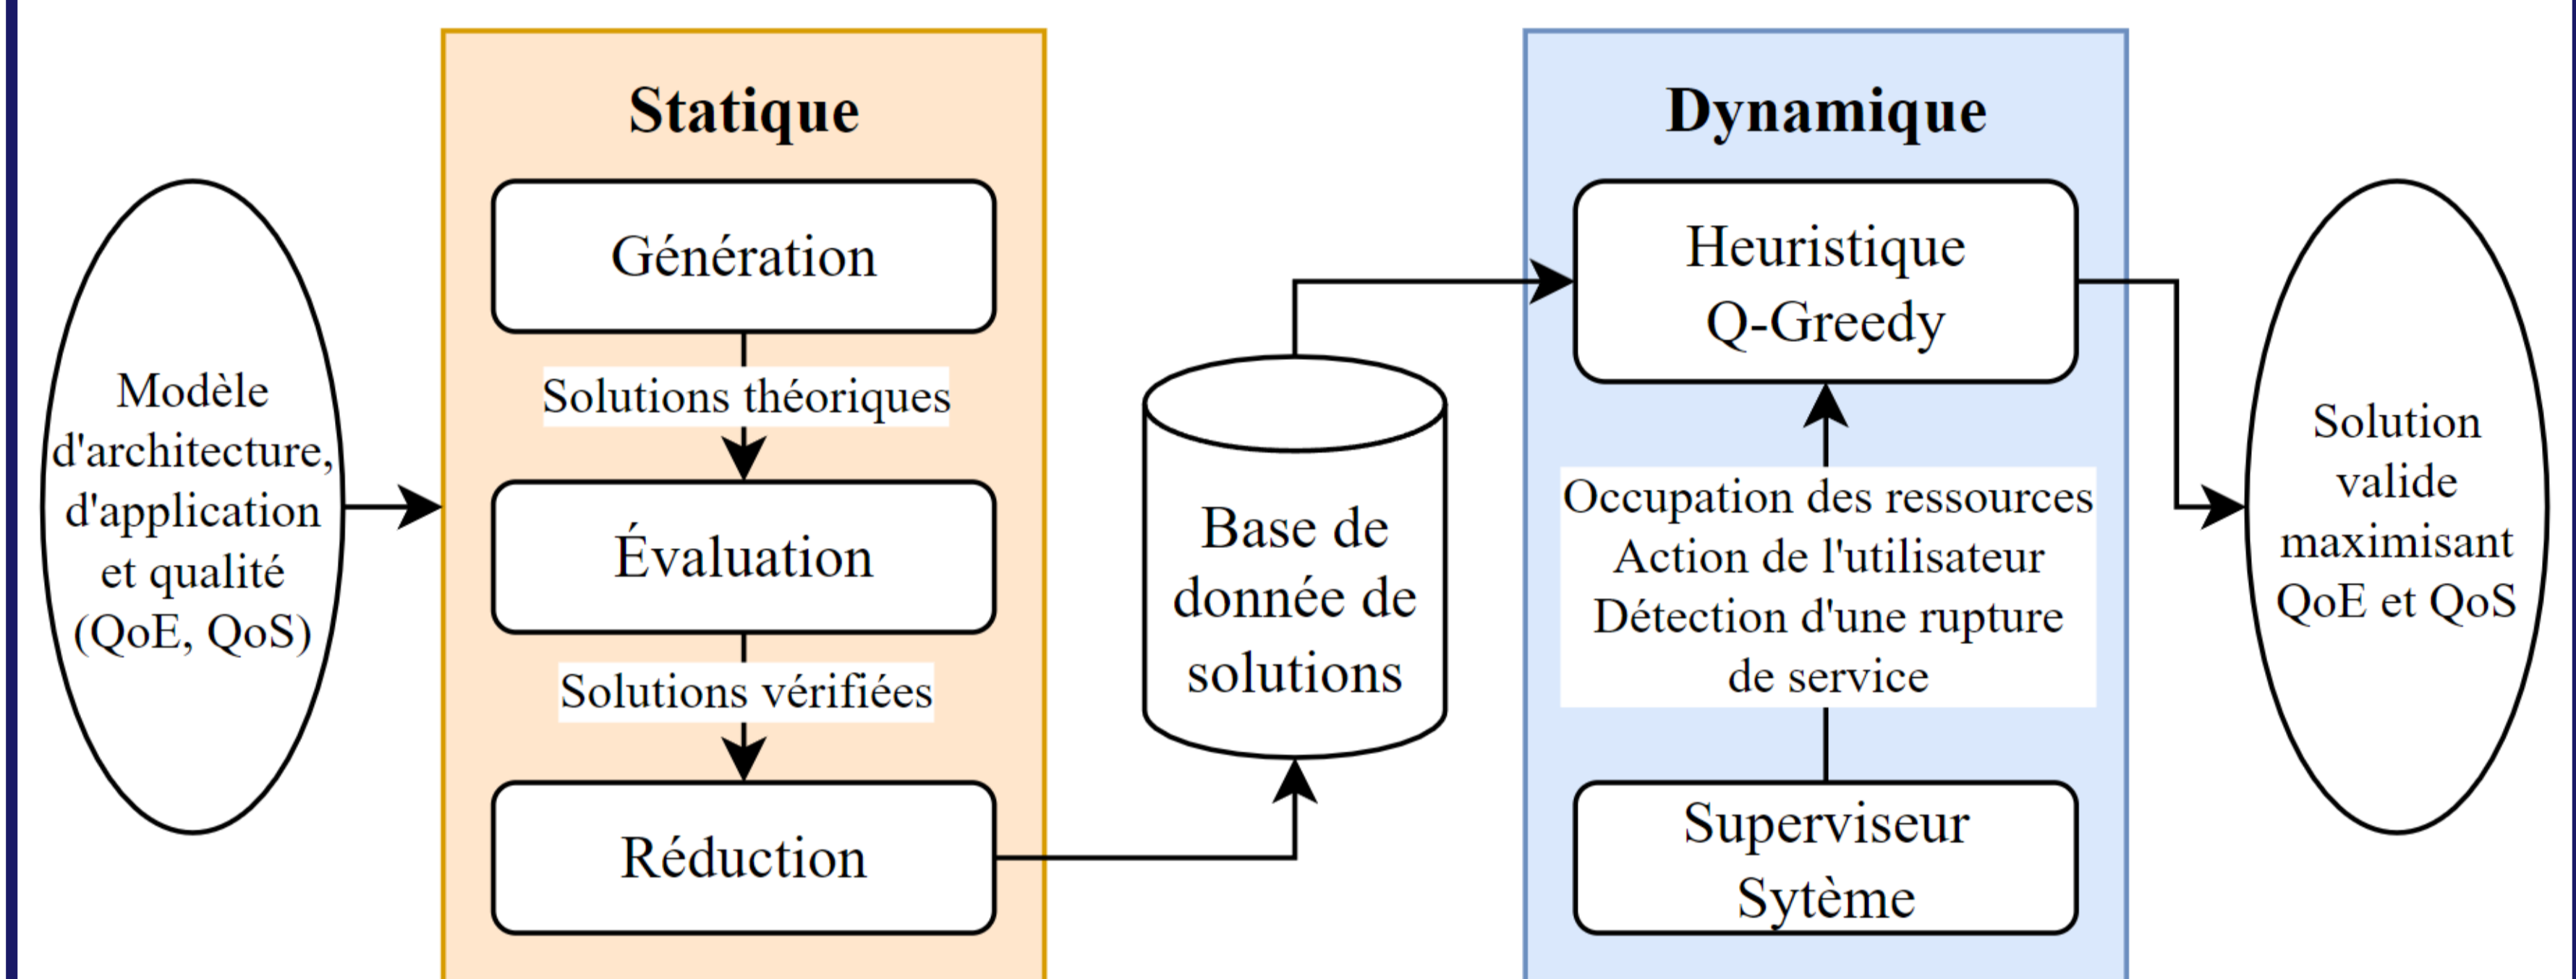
Modèle d'architecture, d'application et qualité (QoE, QoS)

Statique

Génération

Solutions théoriques

Évaluation

Solutions vérifiées

Réduction

Base de donnée de solutions

Dynamique

Heuristique Q-Greedy

Occupation des ressources
Action de l'utilisateur
Détection d'une rupture de service

Superviseur Sytème

Solution valide maximisant QoE et QoS